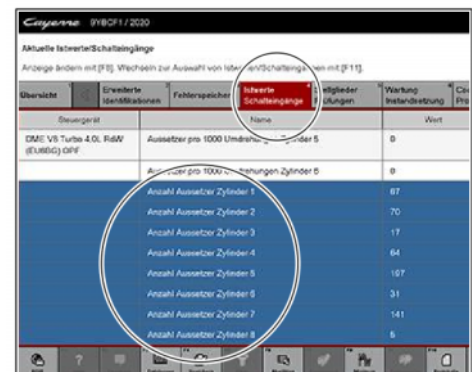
Cayenne 9YBCF1 / 2020

Aktuelle Istwerte/Schalteingänge

Anzeige ändern mit [F8]. Wechseln zur Auswahl von Istwer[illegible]en/Schalteingän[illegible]en mit [F11].

Übersicht | Erweiterte Identifikationen | Fehlerspeicher | Istwerte Schalteingänge | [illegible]ellglieder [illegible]üfungen | Wartung Instandsetzung | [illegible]

| Steuergerät | Name | Wert |
|---|---|---|
| DME V8 Turbo 4.0L RdW (EU6BG) OPF | Aussetzer pro 1000 Umdrehung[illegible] Zylinder 5 | 0 |
| | Au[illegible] pro 1000 U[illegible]rehungen Zylinder 5 | 0 |
| | Anzahl Aussetzer Zylinder 1 | 67 |
| | Anzahl Aussetzer Zylinder 2 | 70 |
| | Anzahl Aussetzer Zylinder 3 | 17 |
| | Anzahl Aussetzer Zylinder 4 | 64 |
| | Anzahl Aussetzer Zylinder 5 | 167 |
| | Anzahl Aussetzer Zylinder 6 | 31 |
| | Anzahl Aussetzer Zylinder 7 | 141 |
| | Anzahl Aussetzer Zylinder 8 | 5 |